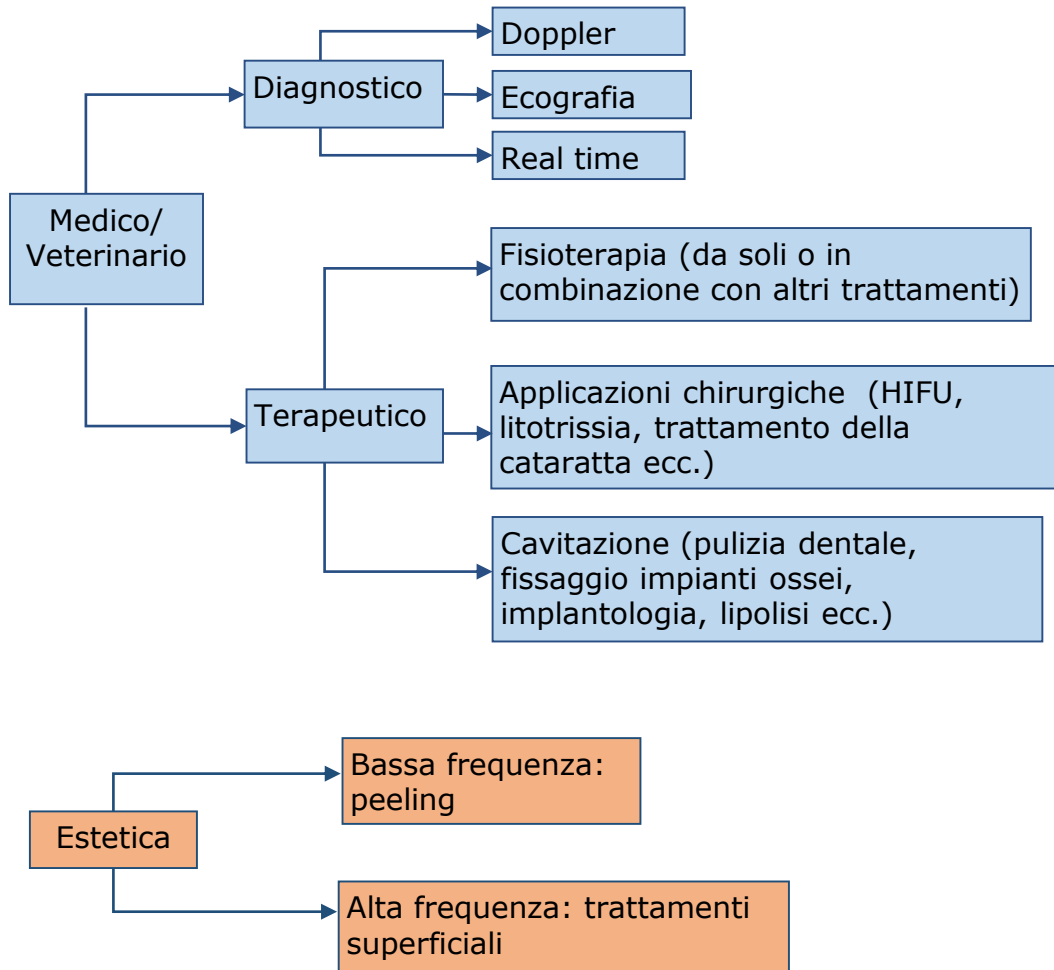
Medico/
Veterinario

Diagnostico

Doppler

Ecografia

Real time

Terapeutico

Fisioterapia (da soli o in combinazione con altri trattamenti)

Applicazioni chirurgiche (HIFU, litotrissia, trattamento della cataratta ecc.)

Cavitazione (pulizia dentale, fissaggio impianti ossei, implantologia, lipolisi ecc.)

Estetica

Bassa frequenza: peeling

Alta frequenza: trattamenti superficiali